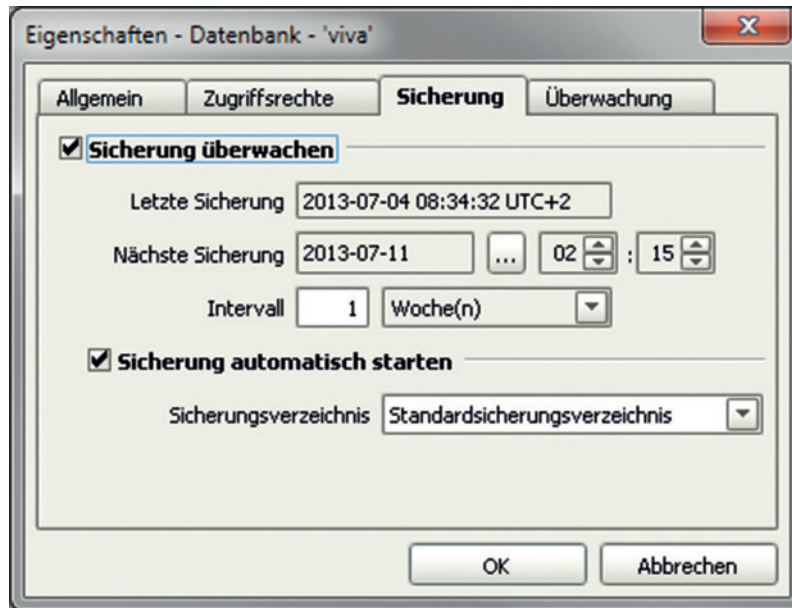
Eigenschaften - Datenbank - 'viva'

X

Allgemein | Zugriffsrechte | Sicherung | Überwachung

Sicherung überwachen

Letzte Sicherung 2013-07-04 08:34:32 UTC+2

Nächste Sicherung 2013-07-11 ... 02 : 15

Intervall 1 Woche(n)

Sicherung automatisch starten

Sicherungsverzeichnis Standardsicherungsverzeichnis

OK Abbrechen